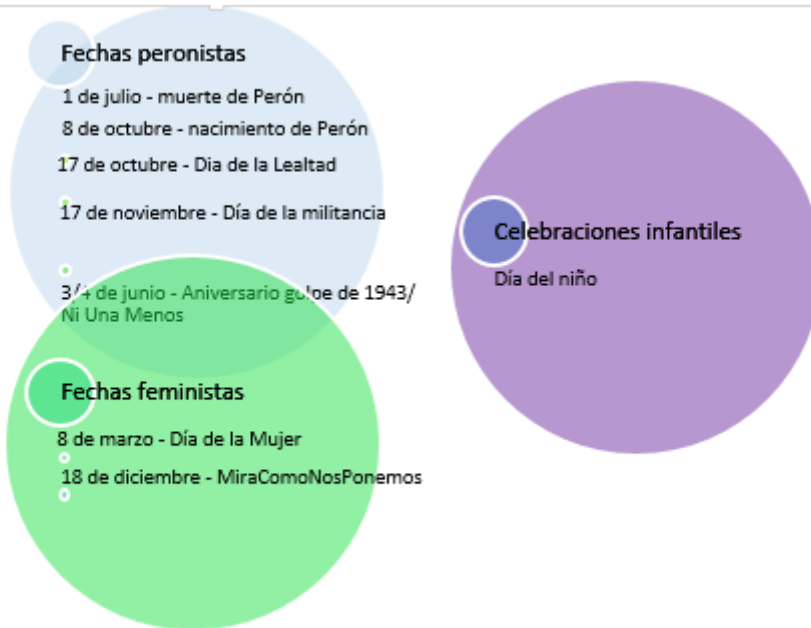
Fechas peronistas

1 de julio - muerte de Perón

8 de octubre - nacimiento de Perón

17 de octubre - Dia de la Lealtad

17 de noviembre - Día de la militancia

3/4 de junio - Aniversario golpe de 1943/ Ni Una Menos

Celebraciones infantiles

Día del niño

Fechas feministas

8 de marzo - Día de la Mujer

18 de diciembre - MiraComoNosPonemos